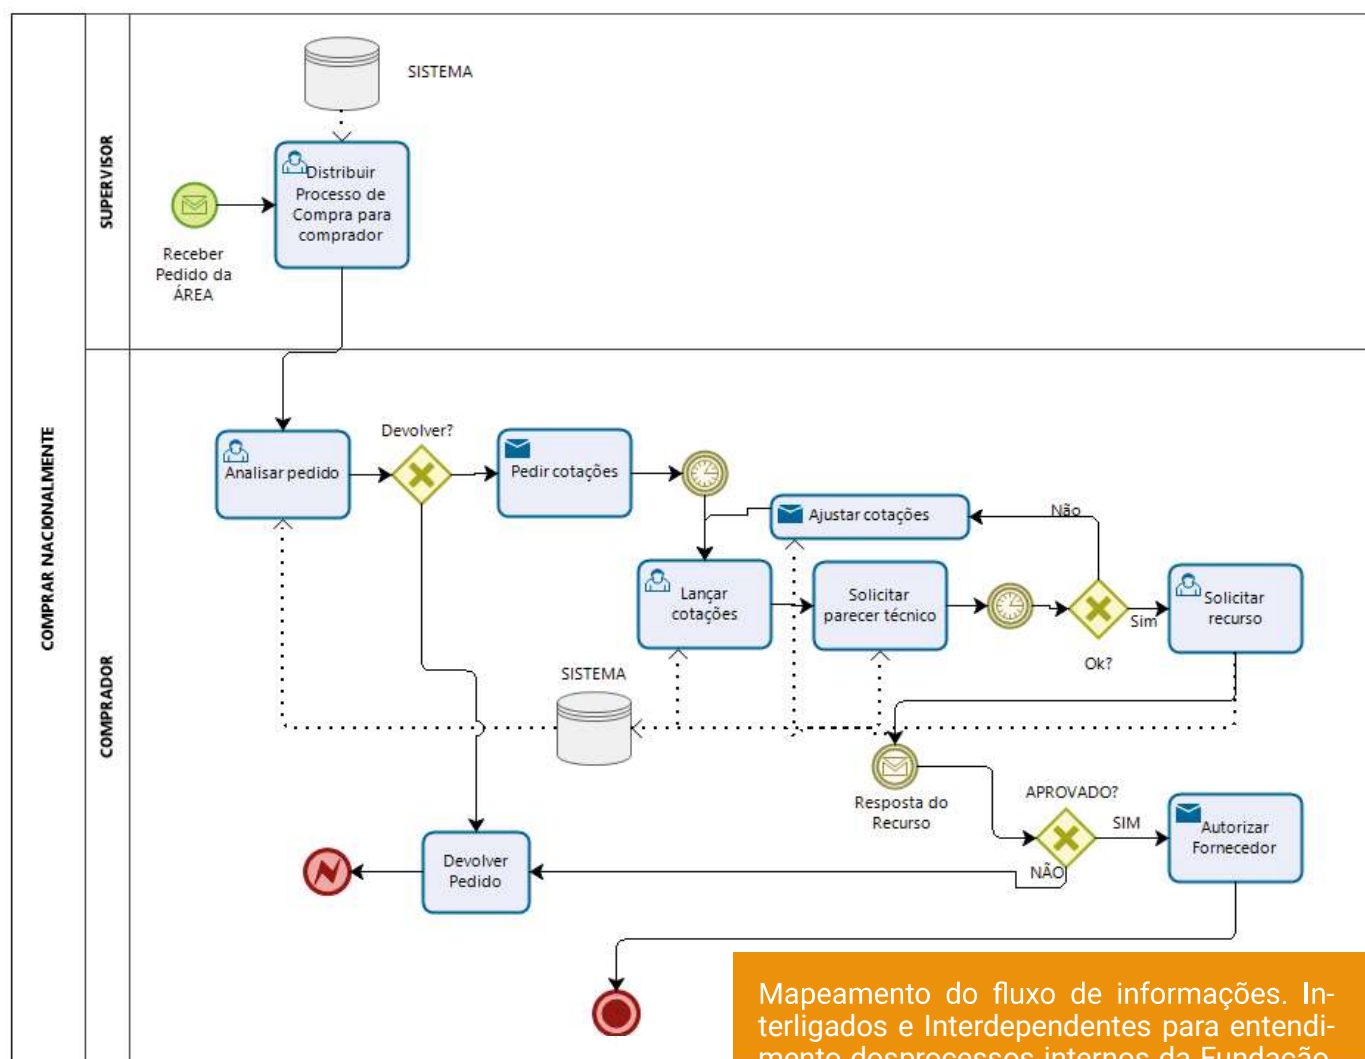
COMPRAR NACIONALMENTE

SUPERVISOR

SISTEMA

Distribuir Processo de Compra para comprador

Receber Pedido da ÁREA

COMPRADOR

Analisar pedido

Devolver?

Pedir cotações

Ajustar cotações

Não

Lançar cotações

Solicitar parecer técnico

Sim

Solicitar recurso

Ok?

SISTEMA

Resposta do Recurso

APROVADO?

SIM

Autorizar Fornecedor

NÃO

Devolver Pedido

Mapeamento do fluxo de informações. Interligados e Interdependentes para entendi- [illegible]